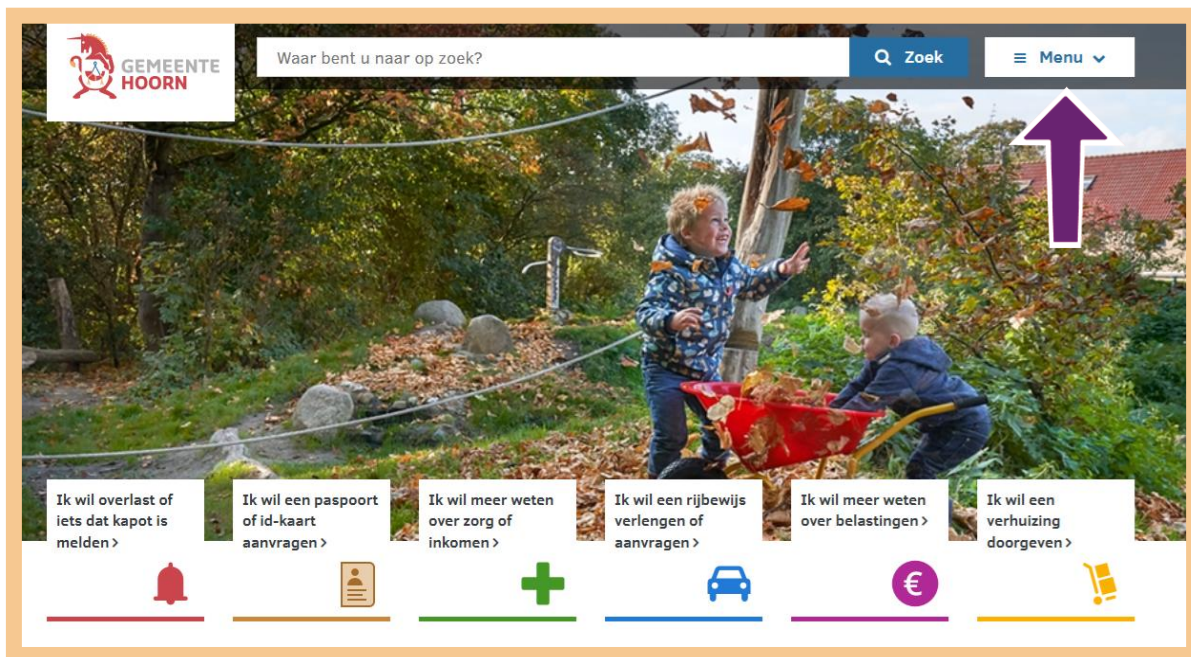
GEMEENTE HOORN

Waar bent u naar op zoek?

Zoek

Menu

Ik wil overlast of iets dat kapot is melden >

Ik wil een paspoort of id-kaart aanvragen >

Ik wil meer weten over zorg of inkomen >

Ik wil een rijbewijs verlengen of aanvragen >

Ik wil meer weten over belastingen >

Ik wil een verhuizing doorgeven >

€